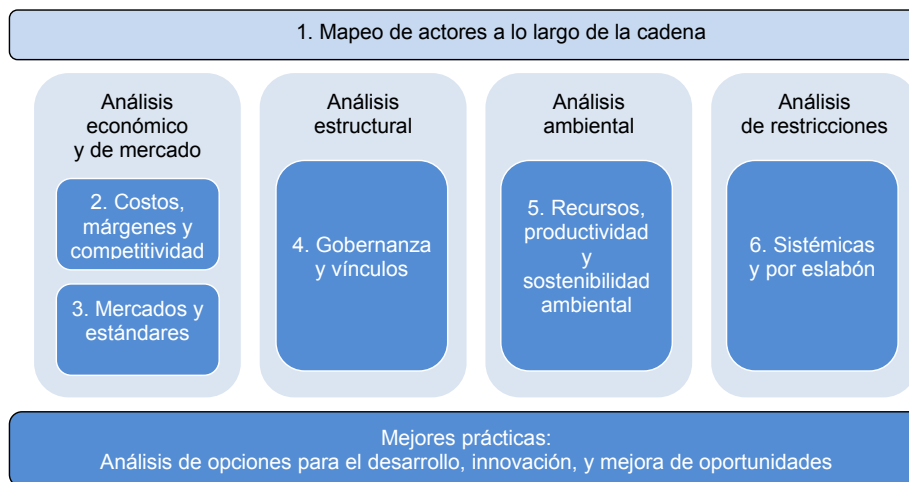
1. Mapeo de actores a lo largo de la cadena

Análisis económico y de mercado

2. Costos, márgenes y competitividad

3. Mercados y estándares

Análisis estructural

4. Gobernanza y vínculos

Análisis ambiental

5. Recursos, productividad y sostenibilidad ambiental

Análisis de restricciones

6. Sistémicas y por eslabón

Mejores prácticas:
Análisis de opciones para el desarrollo, innovación, y mejora de oportunidades